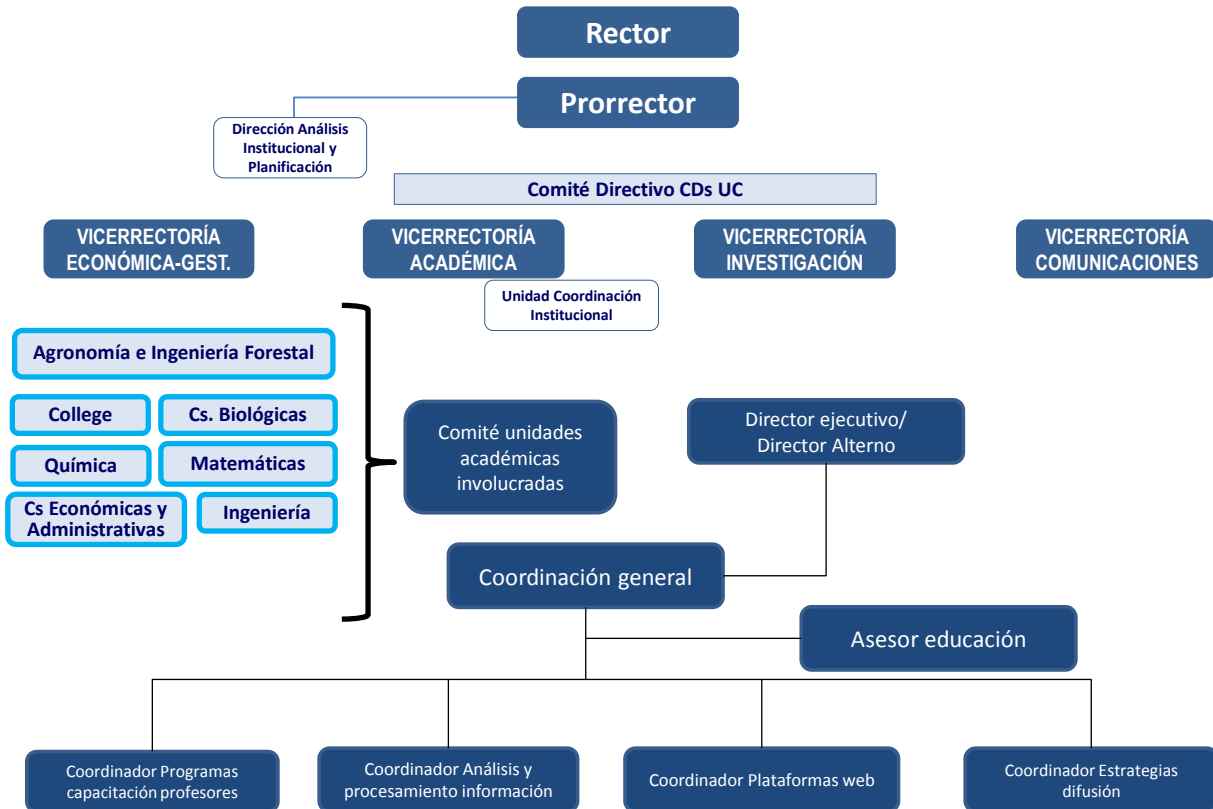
Rector

Prorrector

Dirección Análisis Institucional y Planificación

Comité Directivo CDs UC

VICERRECTORÍA ECONÓMICA-GEST.

VICERRECTORÍA ACADÉMICA

VICERRECTORÍA INVESTIGACIÓN

VICERRECTORÍA COMUNICACIONES

Unidad Coordinación Institucional

Agronomía e Ingeniería Forestal

College

Cs. Biológicas

Química

Matemáticas

Cs Económicas y Administrativas

Ingeniería

Comité unidades académicas involucradas

Director ejecutivo/ Director Alterno

Coordinación general

Asesor educación

Coordinador Programas capacitación profesores

Coordinador Análisis y procesamiento información

Coordinador Plataformas web

Coordinador Estrategias difusión